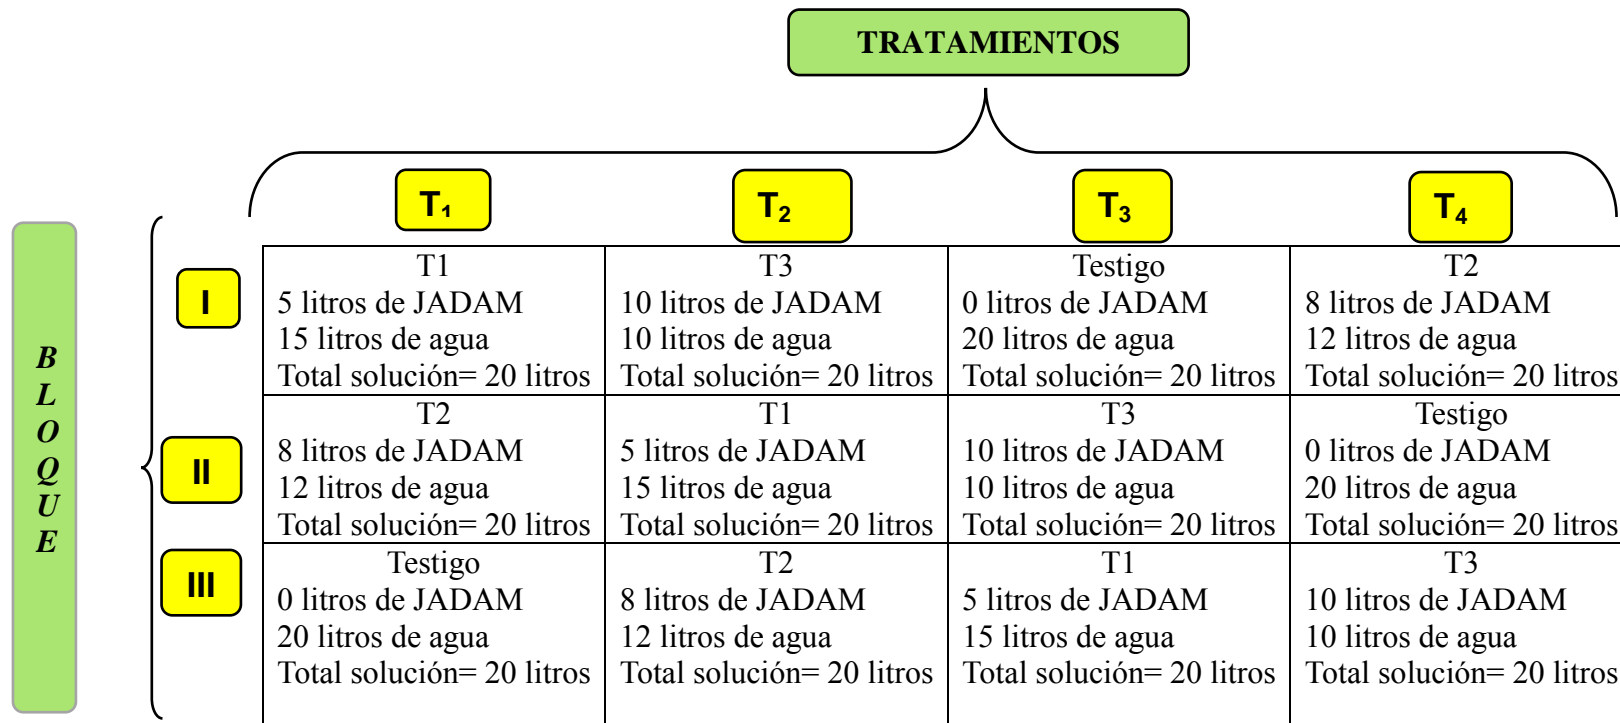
TRATAMIENTOS

BLOQUE

| | $T_1$ | $T_2$ | $T_3$ | $T_4$ |
|---|---|---|---|---|
| I | T1<br>5 litros de JADAM<br>15 litros de agua<br>Total solución= 20 litros | T3<br>10 litros de JADAM<br>10 litros de agua<br>Total solución= 20 litros | Testigo<br>0 litros de JADAM<br>20 litros de agua<br>Total solución= 20 litros | T2<br>8 litros de JADAM<br>12 litros de agua<br>Total solución= 20 litros |
| II | T2<br>8 litros de JADAM<br>12 litros de agua<br>Total solución= 20 litros | T1<br>5 litros de JADAM<br>15 litros de agua<br>Total solución= 20 litros | T3<br>10 litros de JADAM<br>10 litros de agua<br>Total solución= 20 litros | Testigo<br>0 litros de JADAM<br>20 litros de agua<br>Total solución= 20 litros |
| III | Testigo<br>0 litros de JADAM<br>20 litros de agua<br>Total solución= 20 litros | T2<br>8 litros de JADAM<br>12 litros de agua<br>Total solución= 20 litros | T1<br>5 litros de JADAM<br>15 litros de agua<br>Total solución= 20 litros | T3<br>10 litros de JADAM<br>10 litros de agua<br>Total solución= 20 litros |